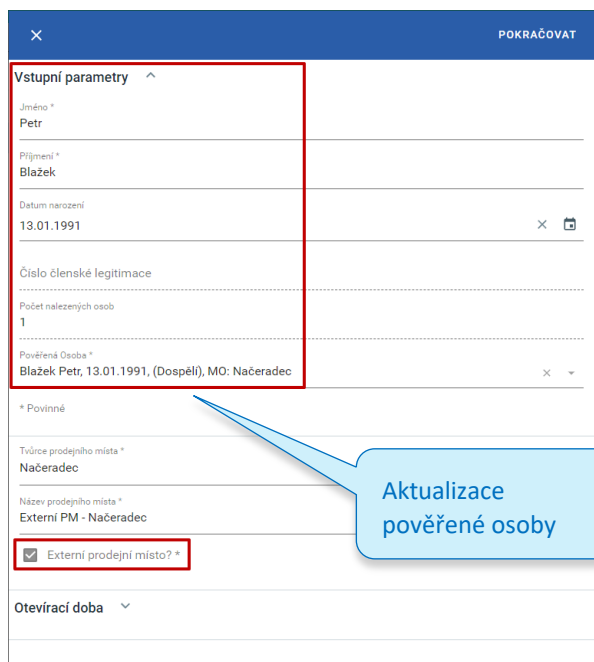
POKRAČOVAT

Vstupní parametry

Jméno *
Petr

Příjmení *
Blažek

Datum narození
13.01.1991

Číslo členské legitimace

Počet nalezených osob
1

Pověřená Osoba *
Blažek Petr, 13.01.1991, (Dospělí), MO: Načeradec

* Povinné

Tvůrce prodejního místa *
Načeradec

Název prodejního místa *
Externí PM - Načeradec

Externí prodejní místo? *

Otevírací doba

Aktualizace pověřené osoby